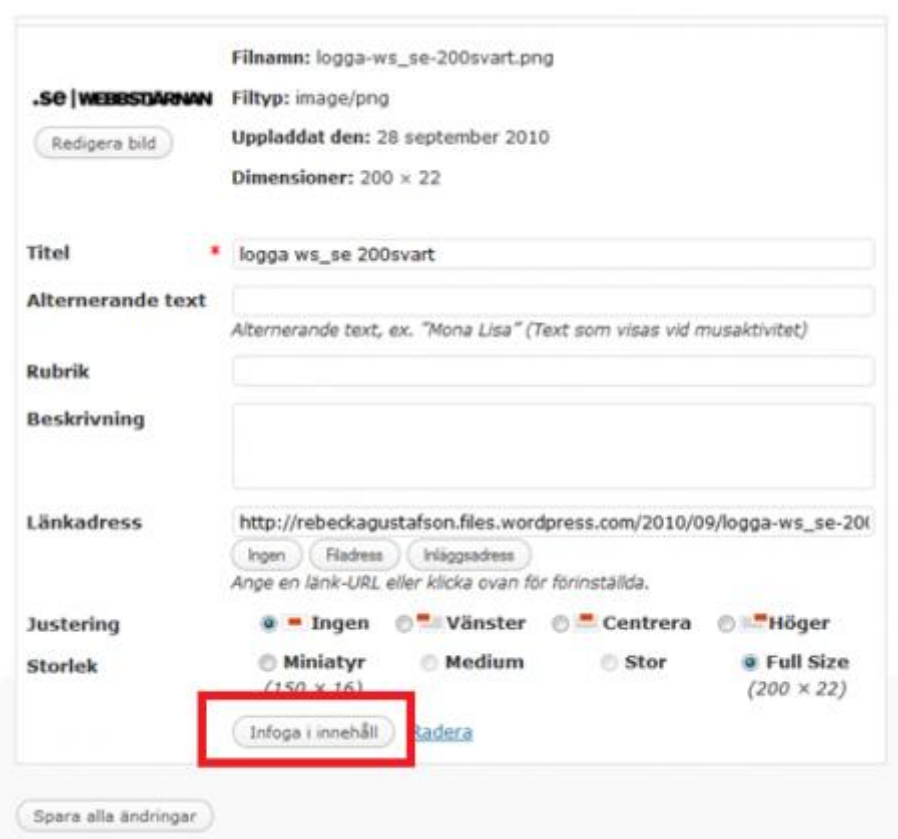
.se | WEBBSTJÄRNAN

Redigera bild

Filnamn: logga-ws_se-200svart.png

Filtyp: image/png

Uppladdat den: 28 september 2010

Dimensioner: 200 × 22

Titel *

logga ws_se 200svart

Alternerande text

Alternerande text, ex. "Mona Lisa" (Text som visas vid musaktivitet)

Rubrik

Beskrivning

Länkadress

http://rebeckagustafson.files.wordpress.com/2010/09/logga-ws_se-20(

Ingen Filadress Inläggsadress

Ange en länk-URL eller klicka ovan för förinställda.

Justering

Ingen Vänster Centrera Höger

Storlek

Miniatyr (150 × 16)

Medium

Stor

Full Size (200 × 22)

Infoga i innehåll Radera

Spara alla ändringar